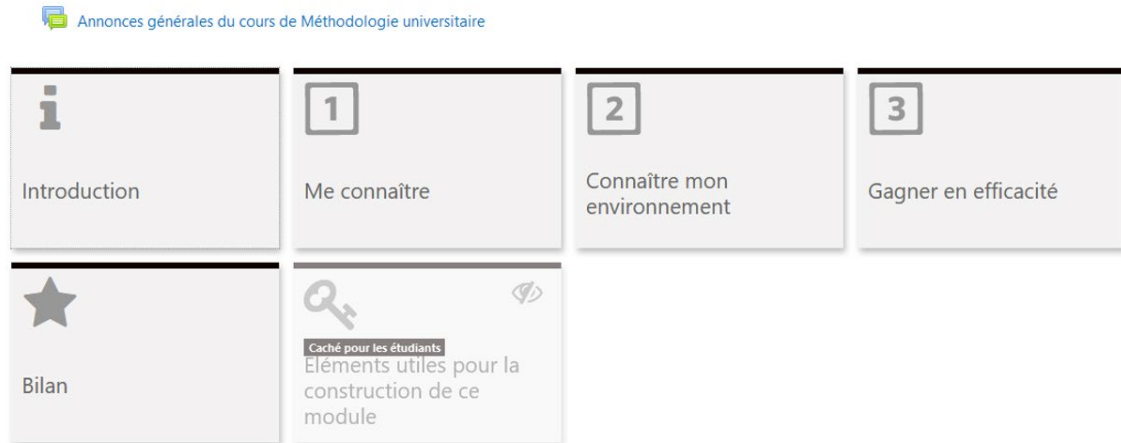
Annonces générales du cours de Méthodologie universitaire

i

Introduction

1

Me connaître

2

Connaître mon environnement

3

Gagner en efficacité

Bilan

Caché pour les étudiants

Eléments utiles pour la construction de ce module